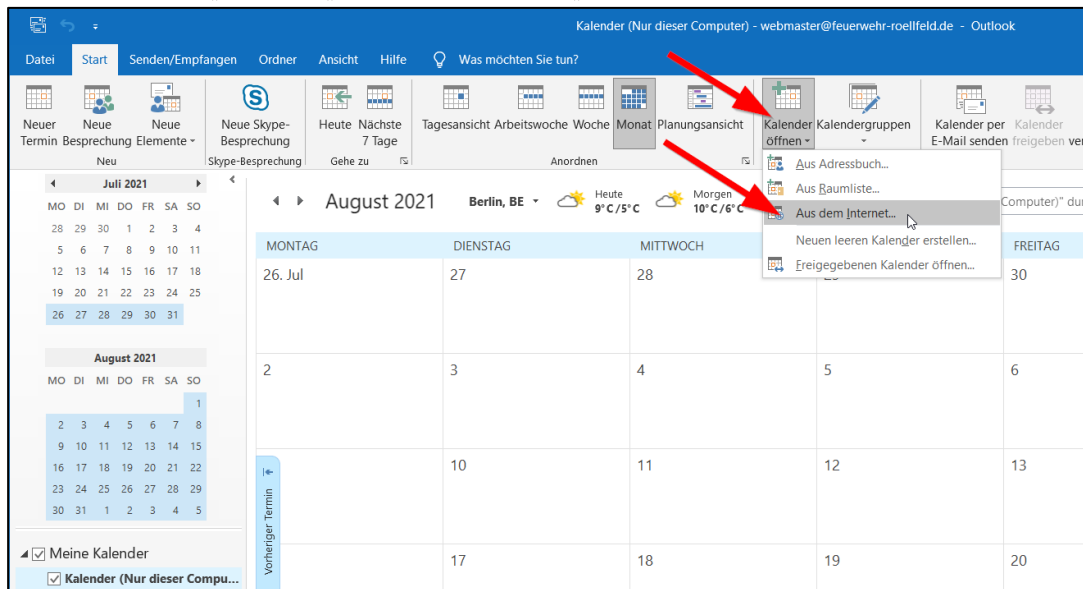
Kalender (Nur dieser Computer) - webmaster@feuerwehr-roellfeld.de - Outlook

Datei Start Senden/Empfangen Ordner Ansicht Hilfe Was möchten Sie tun?

Neuer Termin Neue Besprechung Neue Elemente Neu
Neue Skype-Besprechung Skype-Besprechung
Heute Nächste 7 Tage Gehe zu
Tagesansicht Arbeitswoche Woche Monat Planungsansicht Anordnen
Kalender öffnen Kalendergruppen
Kalender per E-Mail senden Kalender freigeben

Juli 2021
| MO | DI | MI | DO | FR | SA | SO |
|---|---|---|---|---|---|---|
| 28 | 29 | 30 | 1 | 2 | 3 | 4 |
| 5 | 6 | 7 | 8 | 9 | 10 | 11 |
| 12 | 13 | 14 | 15 | 16 | 17 | 18 |
| 19 | 20 | 21 | 22 | 23 | 24 | 25 |
| 26 | 27 | 28 | 29 | 30 | 31 | |

August 2021
| MO | DI | MI | DO | FR | SA | SO |
|---|---|---|---|---|---|---|
| | | | | | | 1 |
| 2 | 3 | 4 | 5 | 6 | 7 | 8 |
| 9 | 10 | 11 | 12 | 13 | 14 | 15 |
| 16 | 17 | 18 | 19 | 20 | 21 | 22 |
| 23 | 24 | 25 | 26 | 27 | 28 | 29 |
| 30 | 31 | 1 | 2 | 3 | 4 | 5 |

Meine Kalender
Kalender (Nur dieser Compu...

August 2021 Berlin, BE Heute 9° C / 5° C Morgen 10° C / 6° C

Aus Adressbuch...
Aus Raumliste...
Aus dem Internet...
Neuen leeren Kalender erstellen...
Freigegebenen Kalender öffnen...

Computer)" du

| MONTAG | DIENSTAG | MITTWOCH | | FREITAG |
|---|---|---|---|---|
| 26. Jul | 27 | 28 | 29 | 30 |
| 2 | 3 | 4 | 5 | 6 |
| | 10 | 11 | 12 | 13 |
| | 17 | 18 | 19 | 20 |

Vorheriger Termin